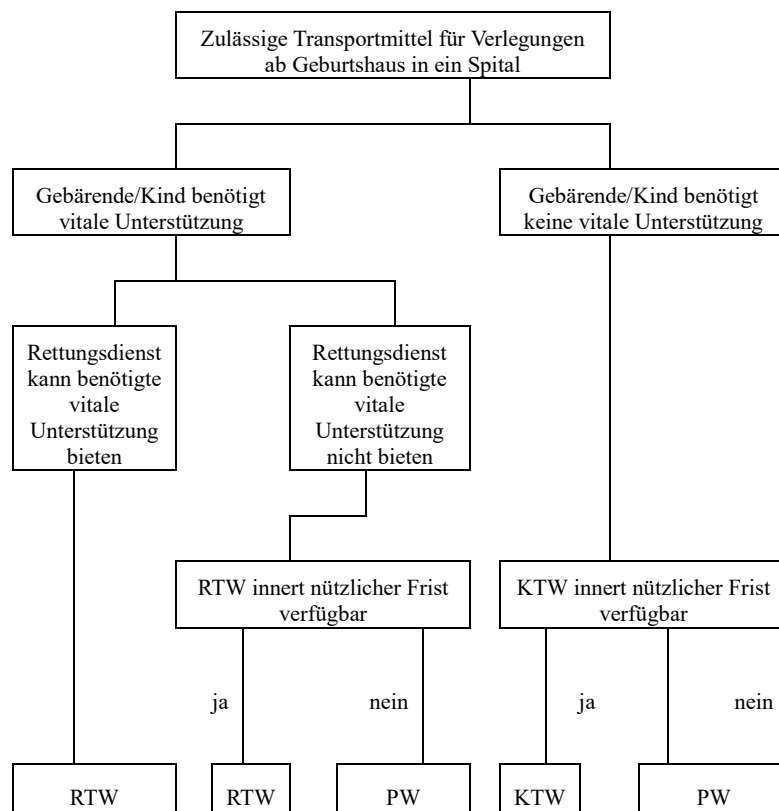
Zulässige Transportmittel für Verlegungen ab Geburtshaus in ein Spital

Gebärende/Kind benötigt vitale Unterstützung

Gebärende/Kind benötigt keine vitale Unterstützung

Rettungsdienst kann benötigte vitale Unterstützung bieten

Rettungsdienst kann benötigte vitale Unterstützung nicht bieten

RTW innert nützlicher Frist verfügbar

KTW innert nützlicher Frist verfügbar

ja

nein

ja

nein

RTW

RTW

PW

KTW

PW